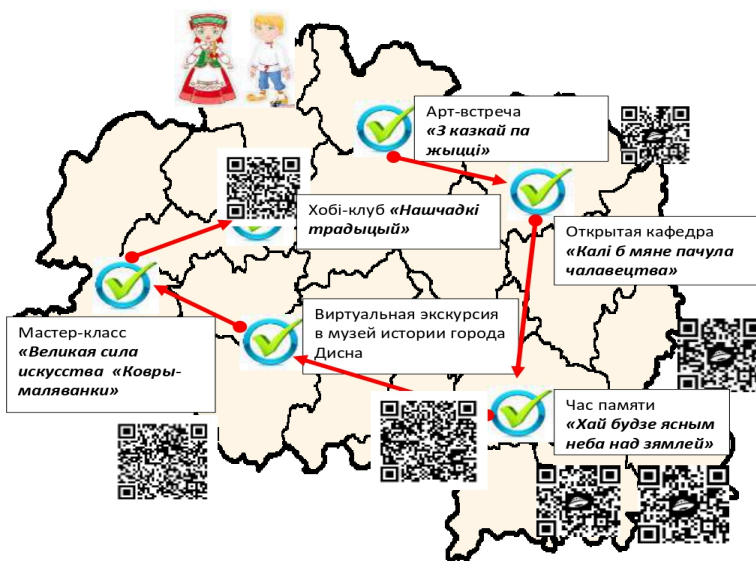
Арт-встреча
«З казкай па жыцці»

Хобі-клуб «Нашчадкі традыцый»

Открытая кафедра
«Калі б мяне пачула чалавецтва»

Виртуальная экскурсия в музей истории города Дисна

Мастер-класс
«Великая сила искусства «Ковры-маляванки»

Час памяти
«Хай будзе ясным неба над зямлей»